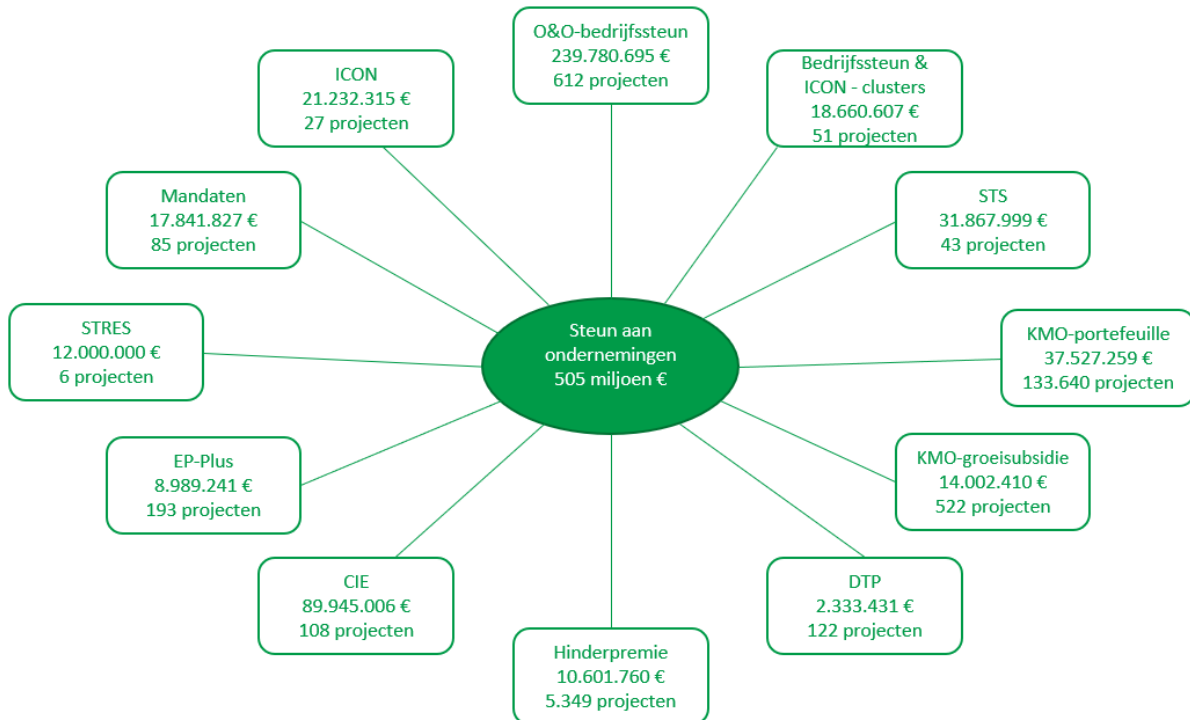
O&O-bedrijfssteun
239.780.695 €
612 projecten

Bedrijfssteun & ICON - clusters
18.660.607 €
51 projecten

STS
31.867.999 €
43 projecten

KMO-portefeuille
37.527.259 €
133.640 projecten

KMO-groeisubsidie
14.002.410 €
522 projecten

DTP
2.333.431 €
122 projecten

Hinderpremie
10.601.760 €
5.349 projecten

CIE
89.945.006 €
108 projecten

EP-Plus
8.989.241 €
193 projecten

STRES
12.000.000 €
6 projecten

Mandaten
17.841.827 €
85 projecten

ICON
21.232.315 €
27 projecten

Steun aan ondernemingen
505 miljoen €